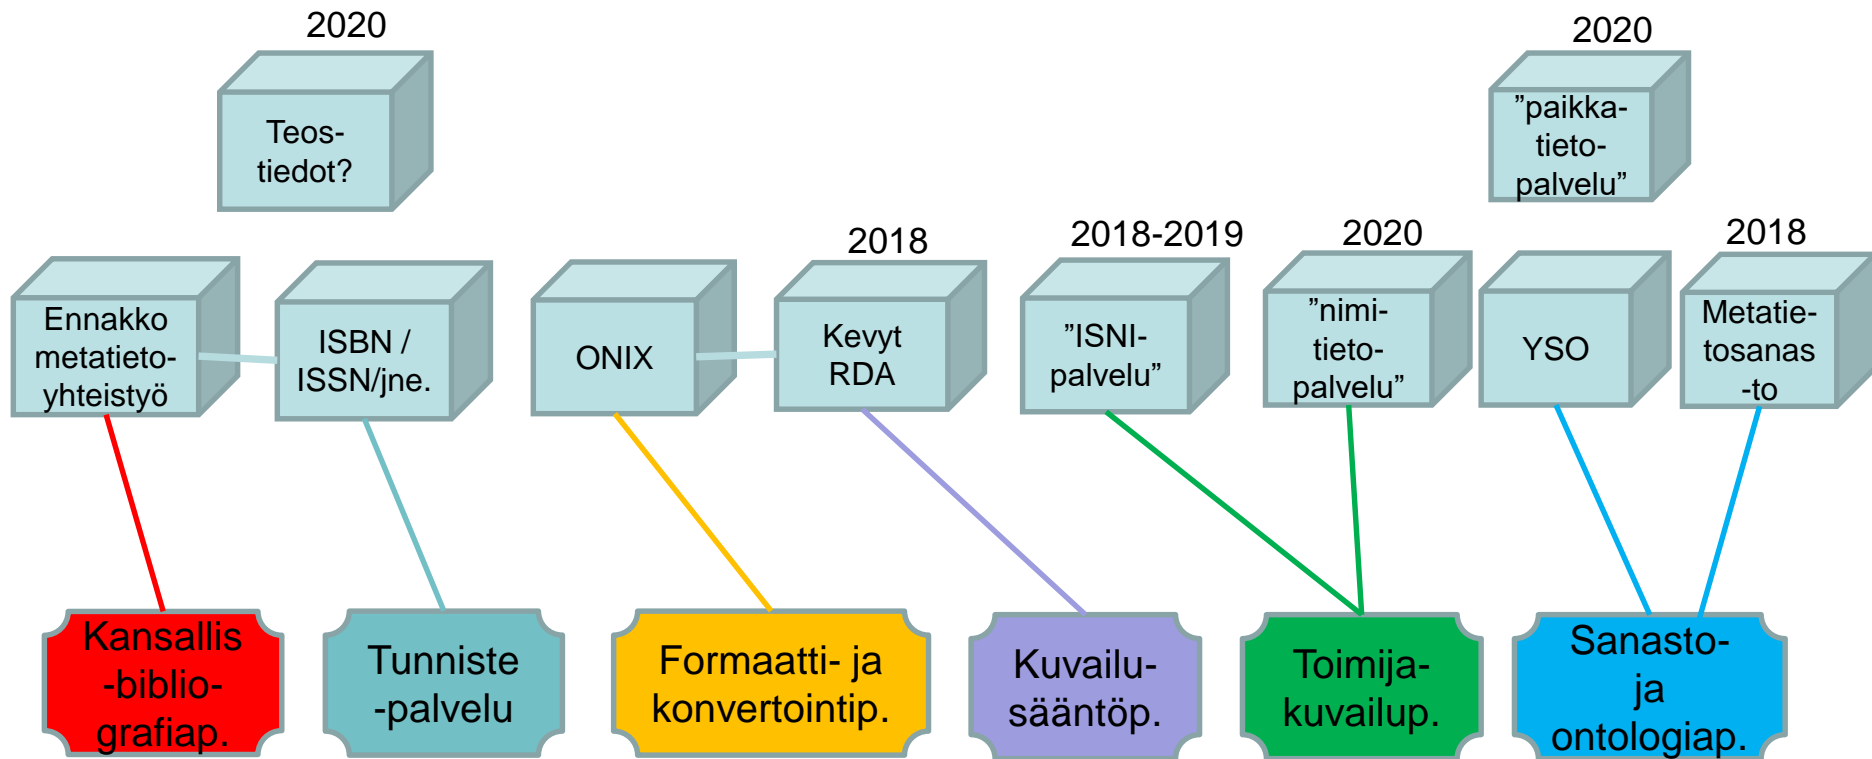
2020

Teos-tiedot?

2020

”paikka-tieto-palvelu”

Ennakko metatieto-yhteistyö

ISBN / ISSN/jne.

ONIX

2018

Kevyt RDA

2018-2019

”ISNI-palvelu”

2020

”nimi-tieto-palvelu”

YSO

2018

Metatie-tosanas-to

Kansallis-bibliografiap.

Tunniste-palvelu

Formaatti- ja konvertointip.

Kuvailu-sääntöp.

Toimija-kuvailup.

Sanasto- ja ontologiap.